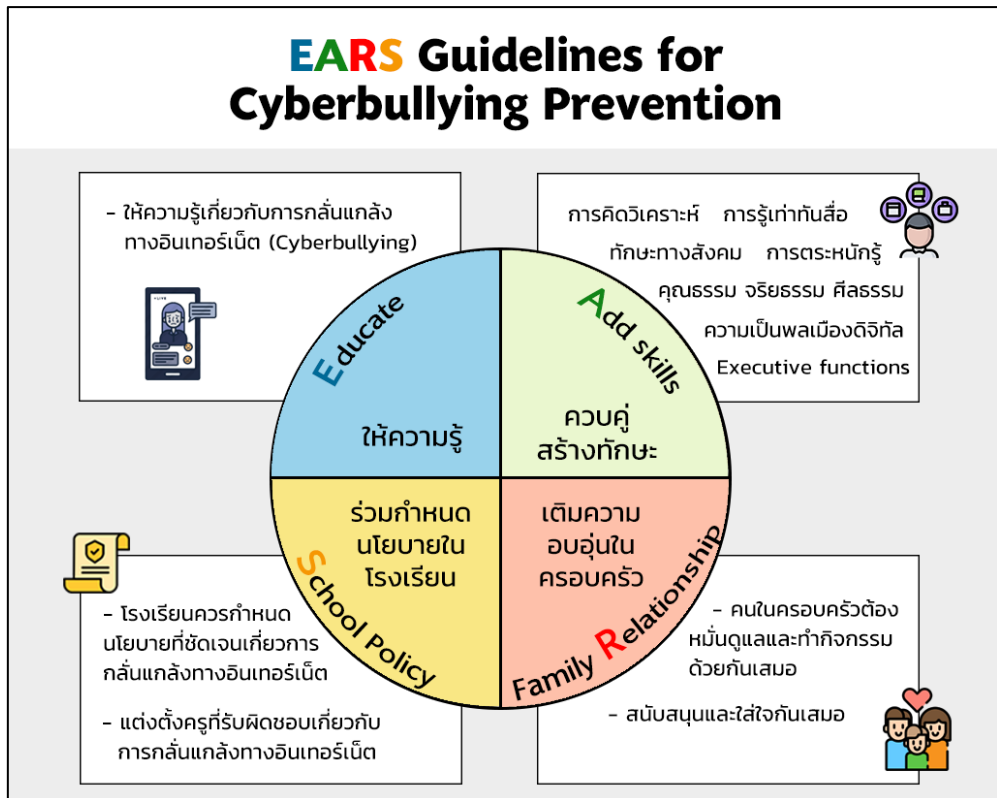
EARS Guidelines for Cyberbullying Prevention

- ให้ความรู้เกี่ยวกับการกลั่นแกล้งทางอินเทอร์เน็ต (Cyberbullying)

การคิดวิเคราะห์ การรู้เท่าทันสื่อ
ทักษะทางสังคม การตระหนักรู้
คุณธรรม จริยธรรม ศีลธรรม
ความเป็นพลเมืองดิจิทัล
Executive functions

Educate
ให้ความรู้

Add skills
ควบคู่สร้างทักษะ

School Policy
ร่วมกำหนดนโยบายในโรงเรียน

Family Relationship
เติมความอบอุ่นในครอบครัว

- โรงเรียนควรกำหนดนโยบายที่ชัดเจนเกี่ยวการกลั่นแกล้งทางอินเทอร์เน็ต

- แต่งตั้งครูที่รับผิดชอบเกี่ยวกับการกลั่นแกล้งทางอินเทอร์เน็ต

- คนในครอบครัวต้องหมั่นดูแลและทำกิจกรรมด้วยกันเสมอ

- สนับสนุนและใส่ใจกันเสมอ